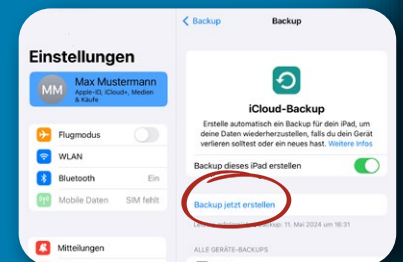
Einstellungen

MM Max Mustermann
Apple-ID, iCloud+, Medien & Käufe

Flugmodus

WLAN

Bluetooth Ein

Mobile Daten SIM fehlt

Mitteilungen

< Backup Backup

iCloud-Backup

Erstelle automatisch ein Backup für dein iPad, um deine Daten wiederherzustellen, falls du dein Gerät verlieren solltest oder ein neues hast. Weitere Infos

Backup dieses iPad erstellen

Backup jetzt erstellen

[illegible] 11. Mai 2024 um 18:31

ALLE GERÄTE-BACKUPS